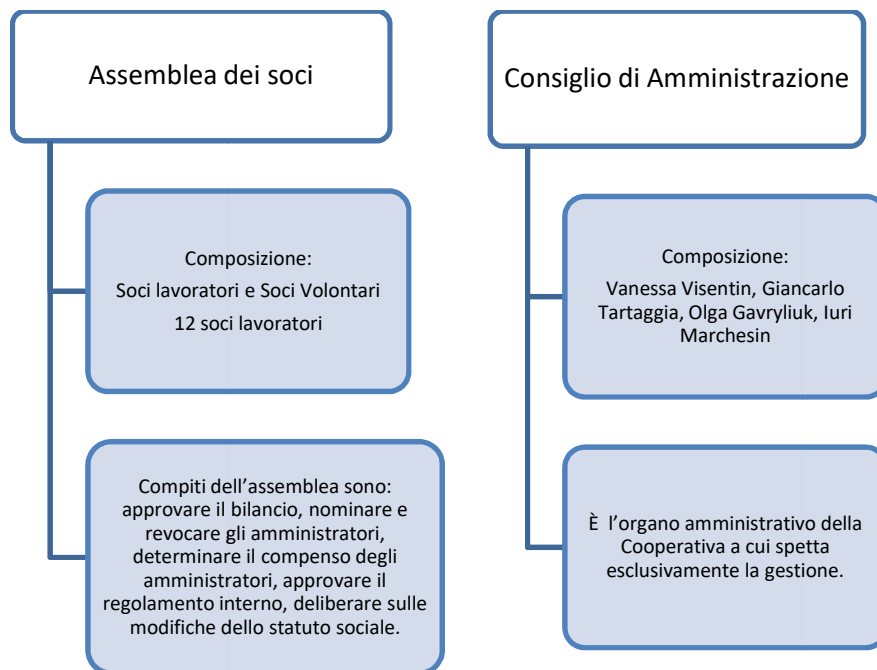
Assemblea dei soci

Composizione:
Soci lavoratori e Soci Volontari
12 soci lavoratori

Compiti dell'assemblea sono: approvare il bilancio, nominare e revocare gli amministratori, determinare il compenso degli amministratori, approvare il regolamento interno, deliberare sulle modifiche dello statuto sociale.

Consiglio di Amministrazione

Composizione:
Vanessa Visentin, Giancarlo Tartaggia, Olga Gavryliuk, Iuri Marchesin

È l'organo amministrativo della Cooperativa a cui spetta esclusivamente la gestione.